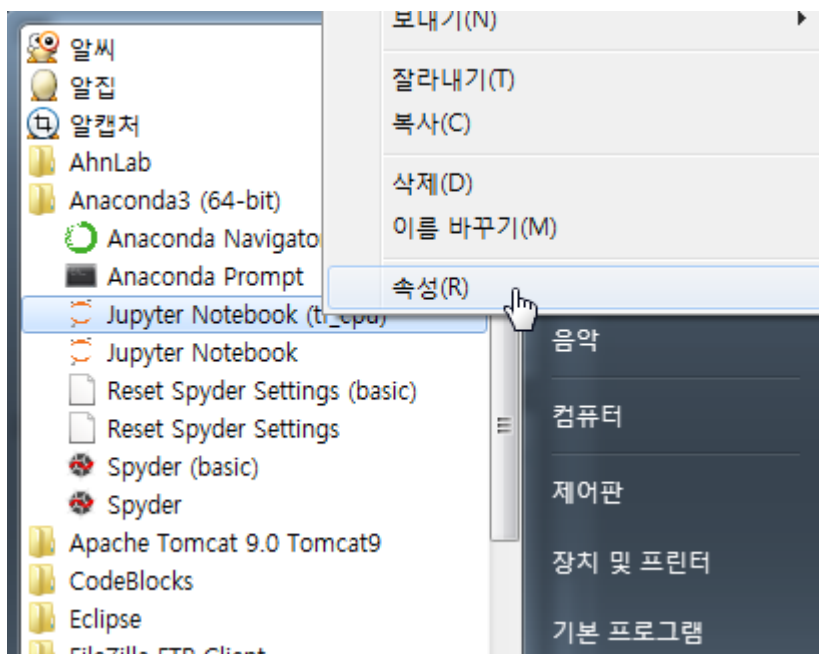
알씨
알집
알캡처
AhnLab
Anaconda3 (64-bit)
Anaconda Navigato
Anaconda Prompt
Jupyter Notebook (tf_cpu)
Jupyter Notebook
Reset Spyder Settings (basic)
Reset Spyder Settings
Spyder (basic)
Spyder
Apache Tomcat 9.0 Tomcat9
CodeBlocks
Eclipse
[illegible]

보내기(N)
잘라내기(T)
복사(C)
삭제(D)
이름 바꾸기(M)
속성(R)

음악
컴퓨터
제어판
장치 및 프린터
기본 프로그램